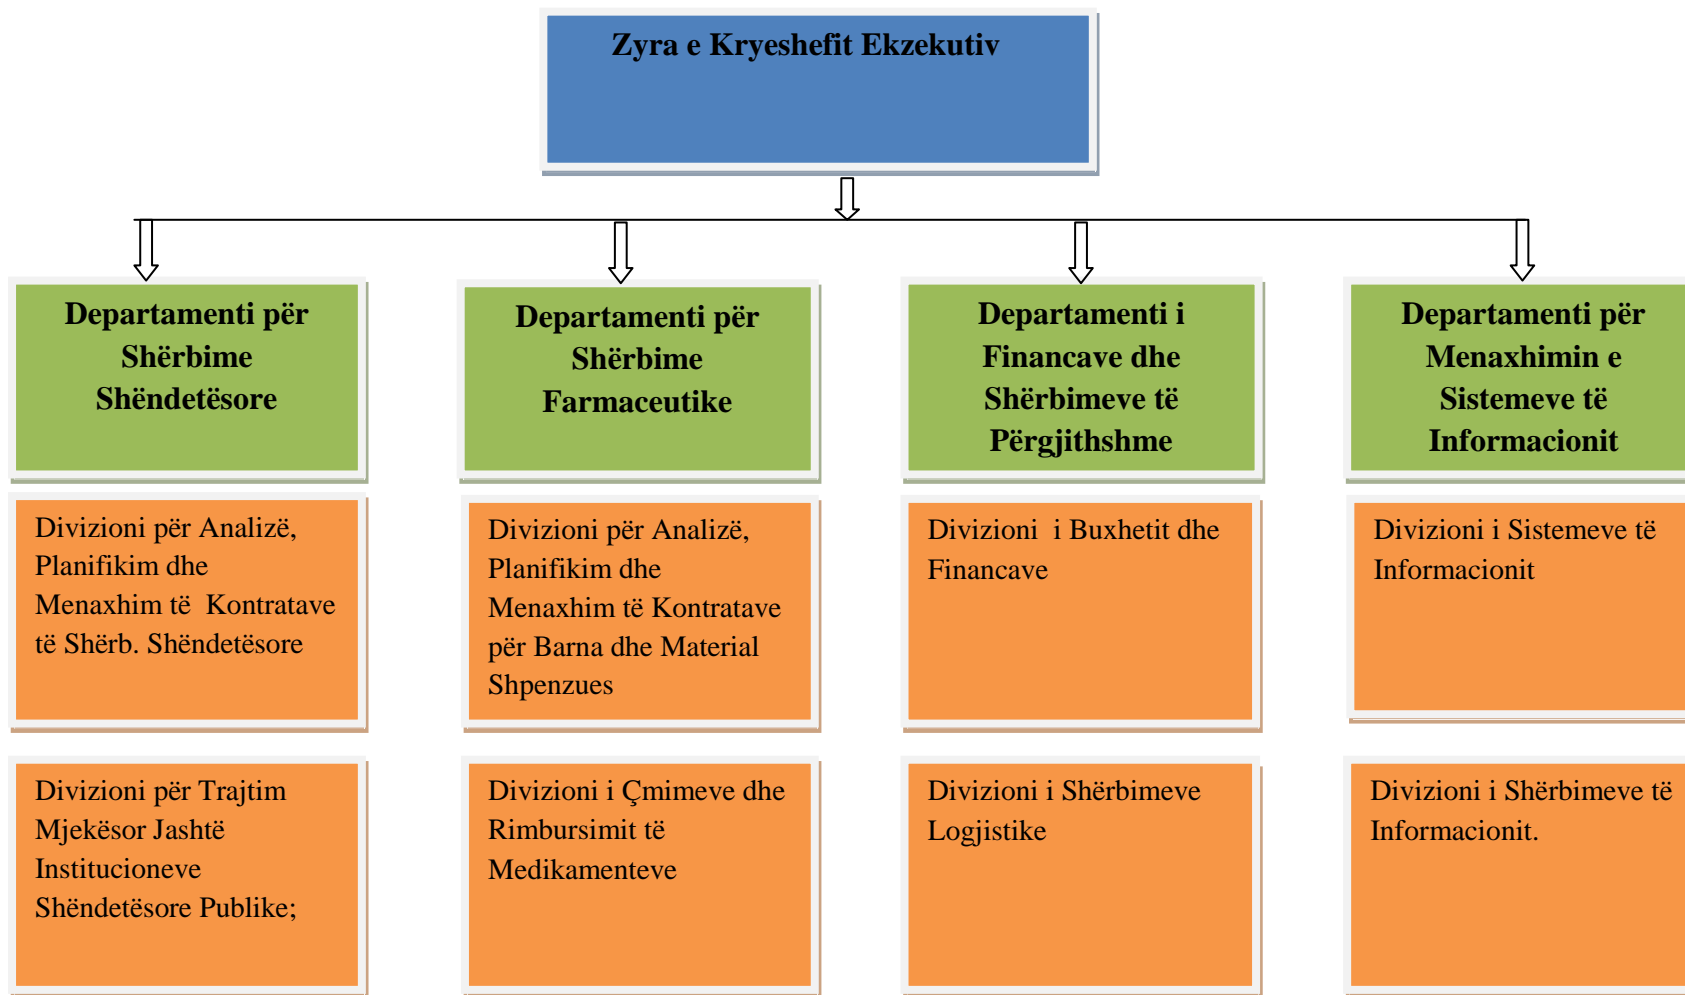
Zyra e Kryeshefit Ekzekutiv

Departamenti për Shërbime Shëndetësore

Departamenti për Shërbime Farmaceutike

Departamenti i Financave dhe Shërbimeve të Përgjithshme

Departamenti për Menaxhimin e Sistemeve të Informacionit

Divizioni për Analizë, Planifikim dhe Menaxhim të Kontratave të Shërb. Shëndetësore

Divizioni për Analizë, Planifikim dhe Menaxhim të Kontratave për Barna dhe Material Shpenzues

Divizioni i Buxhetit dhe Financave

Divizioni i Sistemeve të Informacionit

Divizioni për Trajtim Mjekësor Jashtë Institucioneve Shëndetësore Publike;

Divizioni i Çmimeve dhe Rimbursimit të Medikamenteve

Divizioni i Shërbimeve Logjistike

Divizioni i Shërbimeve të Informacionit.